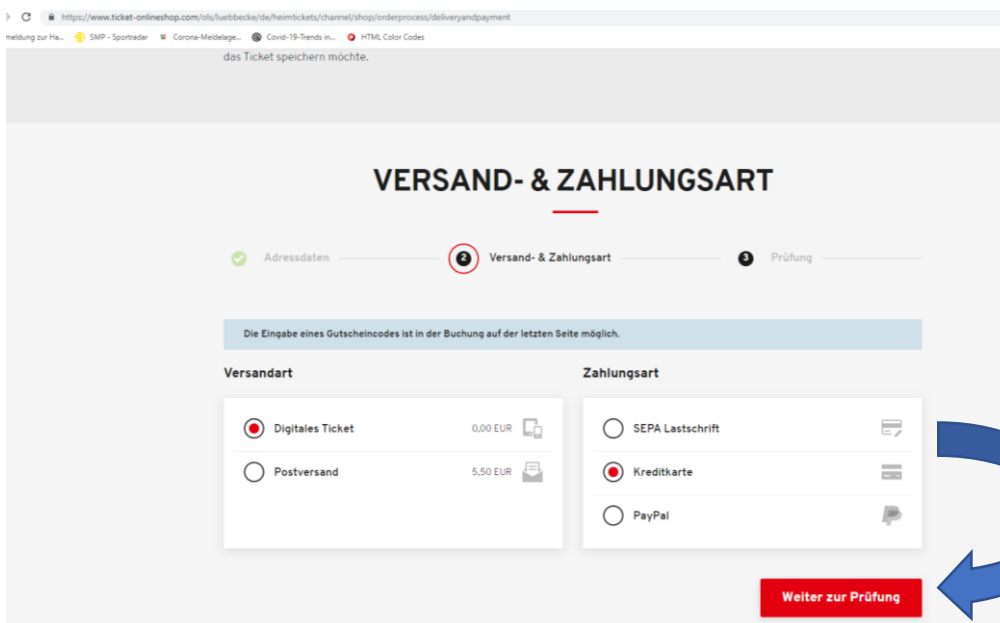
https://www.ticket-onlineshop.com/ols/luebbecke/de/heimtickets/channel/shop/orderprocess/deliveryandpayment

meldung zur Ha... SMP - Sportradar Corona-Meldelage... Covid-19-Trends in... HTML Color Codes

das Ticket speichern möchte.

VERSAND- & ZAHLUNGSART

Adressdaten 2 Versand- & Zahlungsart 3 Prüfung

Die Eingabe eines Gutscheincodes ist in der Buchung auf der letzten Seite möglich.

Versandart

Digitales Ticket 0,00 EUR

Postversand 5,50 EUR

Zahlungsart

SEPA Lastschrift

Kreditkarte

PayPal

Weiter zur Prüfung